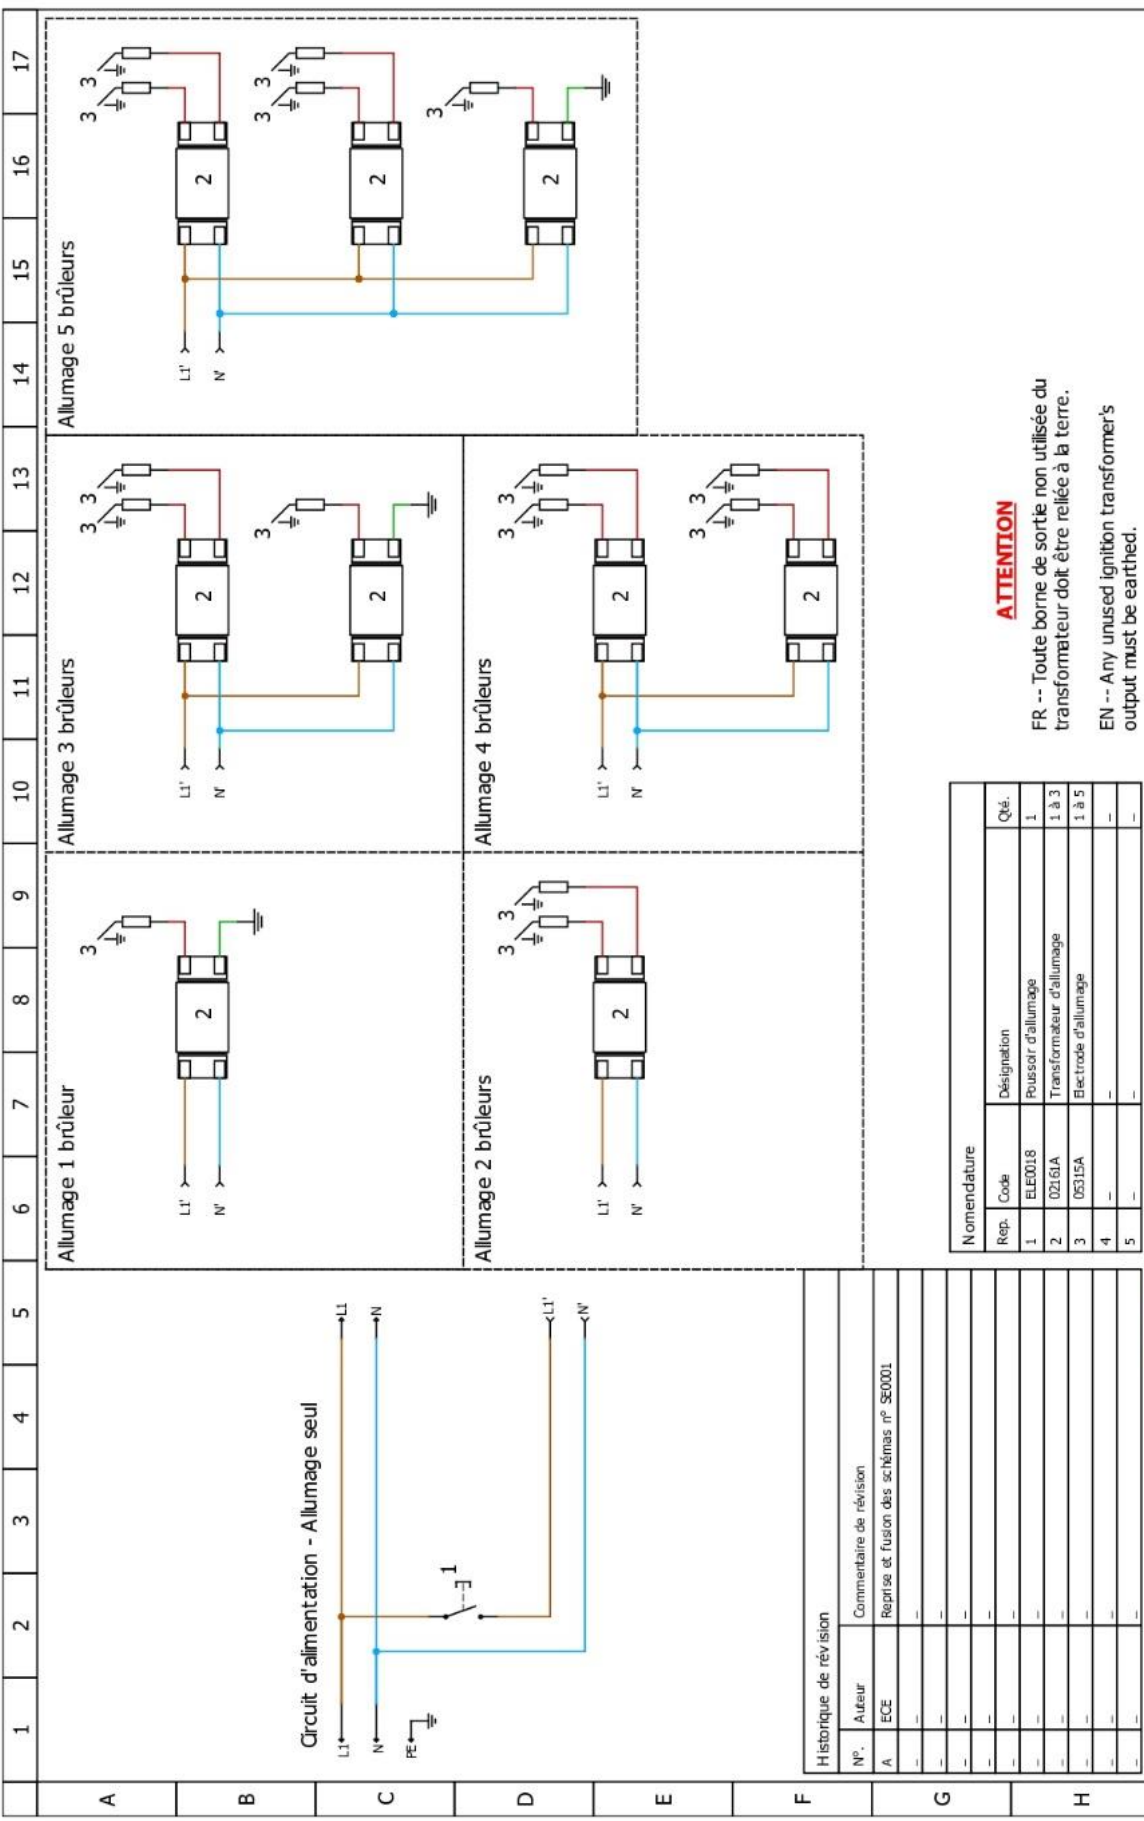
17 16 15 14 13 12 11 10 9 8 7 6 5 4 3 2 1

A B C D E F G H

Allumage 5 brûleurs

3 3 3 3 3

2 2 2

L1' N'

Allumage 3 brûleurs

3 3 3

2 2

L1' N'

Allumage 4 brûleurs

3 3 3 3

2 2

L1' N'

Allumage 1 brûleur

3

2

L1' N'

Allumage 2 brûleurs

3 3

2

L1' N'

Circuit d'alimentation - Allumage seul

L1 N PE

1

L1 N L1' N'

ATTENTION

FR -- Toute borne de sortie non utilisée du transformateur doit être reliée à la terre.

EN -- Any unused ignition transformer's output must be earthed.

Nomendature

| Rep. | Code | Désignation | Qté. |
|---|---|---|---|
| 1 | ELE0018 | Poussoir d'allumage | 1 |
| 2 | 02161A | Transformateur d'allumage | 1 à 3 |
| 3 | 05315A | Electrode d'allumage | 1 à 5 |
| 4 | - | - | - |
| 5 | - | - | - |

Historique de révision

| N°. | Auteur | Commentaire de révision |
|---|---|---|
| A | ECE | Reprise et fusion des schémas n° SE0001 |
| - | - | - |
| - | - | - |
| - | - | - |
| - | - | - |
| - | - | - |
| - | - | - |
| - | - | - |
| - | - | - |
| - | - | - |